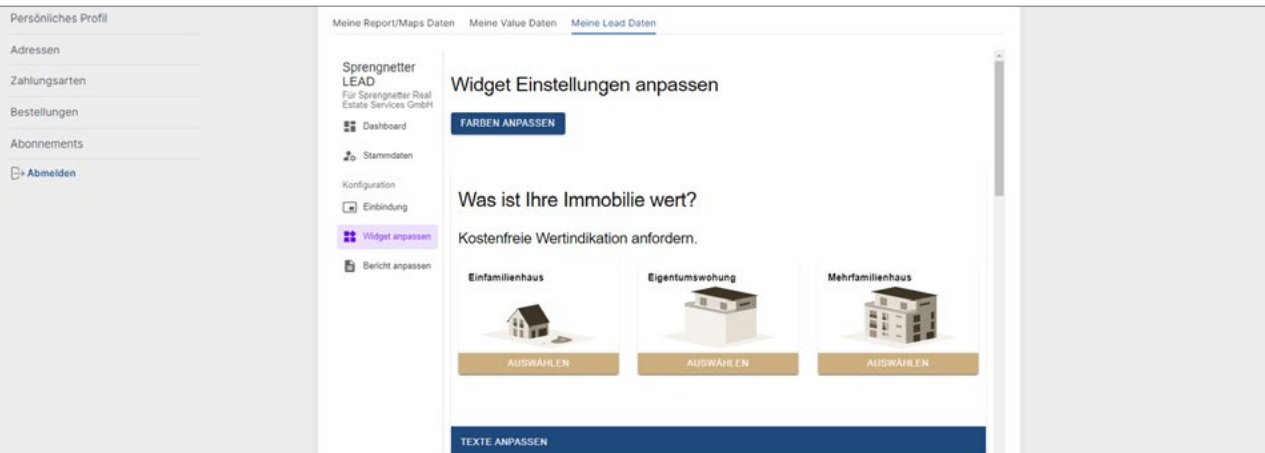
Persönliches Profil

Adressen

Zahlungsarten

Bestellungen

Abonnements

Abmelden

Meine Report/Maps Daten Meine Value Daten Meine Lead Daten

Sprengnetter LEAD
Für Sprengnetter Real Estate Services GmbH

Dashboard

Stammdaten

Konfiguration

Einbindung

Widget anpassen

Bericht anpassen

Widget Einstellungen anpassen

FARBEN ANPASSEN

Was ist Ihre Immobilie wert?

Kostenfreie Wertindikation anfordern.

Einfamilienhaus

AUSWÄHLEN

Eigentumswohung

AUSWÄHLEN

Mehrfamilienhaus

AUSWÄHLEN

TEXTE ANPASSEN